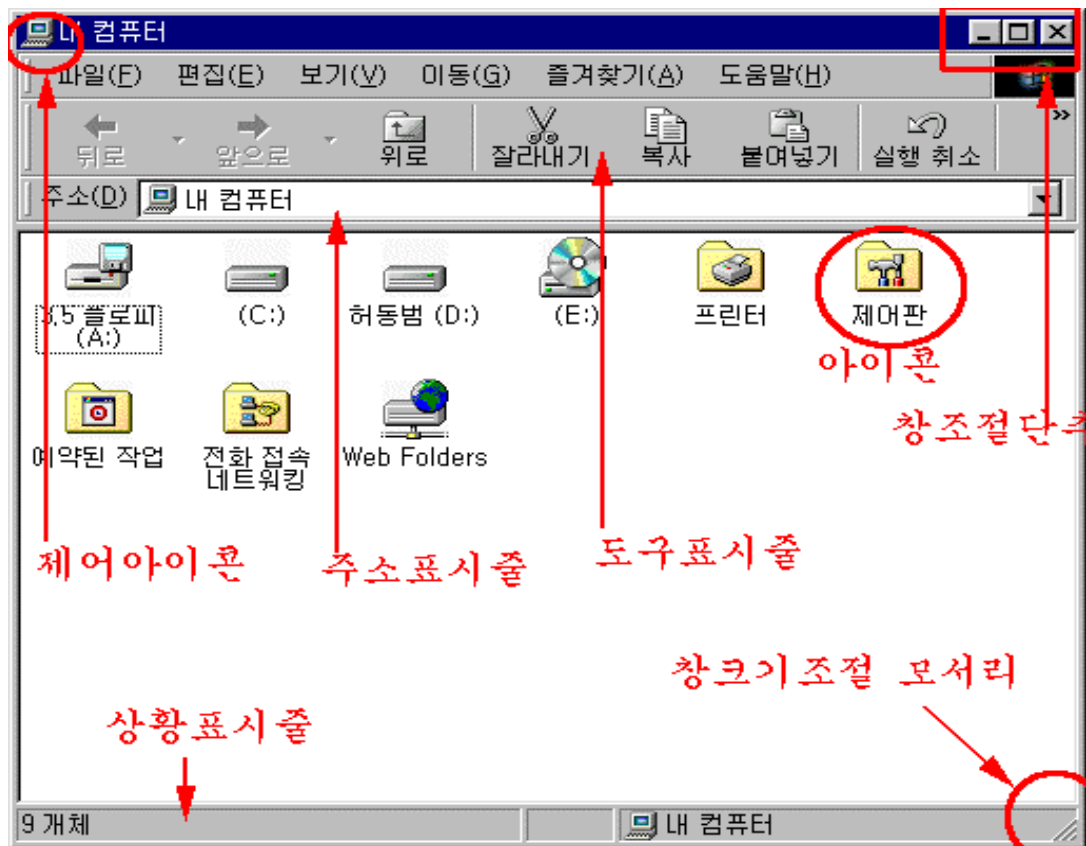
내 컴퓨터

파일(F) 편집(E) 보기(V) 이동(G) 즐겨찾기(A) 도움말(H)

뒤로 앞으로 위로 잘라내기 복사 붙여넣기 실행 취소 »

주소(D) 내 컴퓨터

3.5 플로피 (A:)
(C:)
허동범 (D:)
(E:)
프린터
제어판

아이콘

예약된 작업
전화 접속 네트워킹
Web Folders

창조절단추

제어아이콘
주소표시줄
도구표시줄

창크기조절 모서리

상황표시줄

9 개체
내 컴퓨터